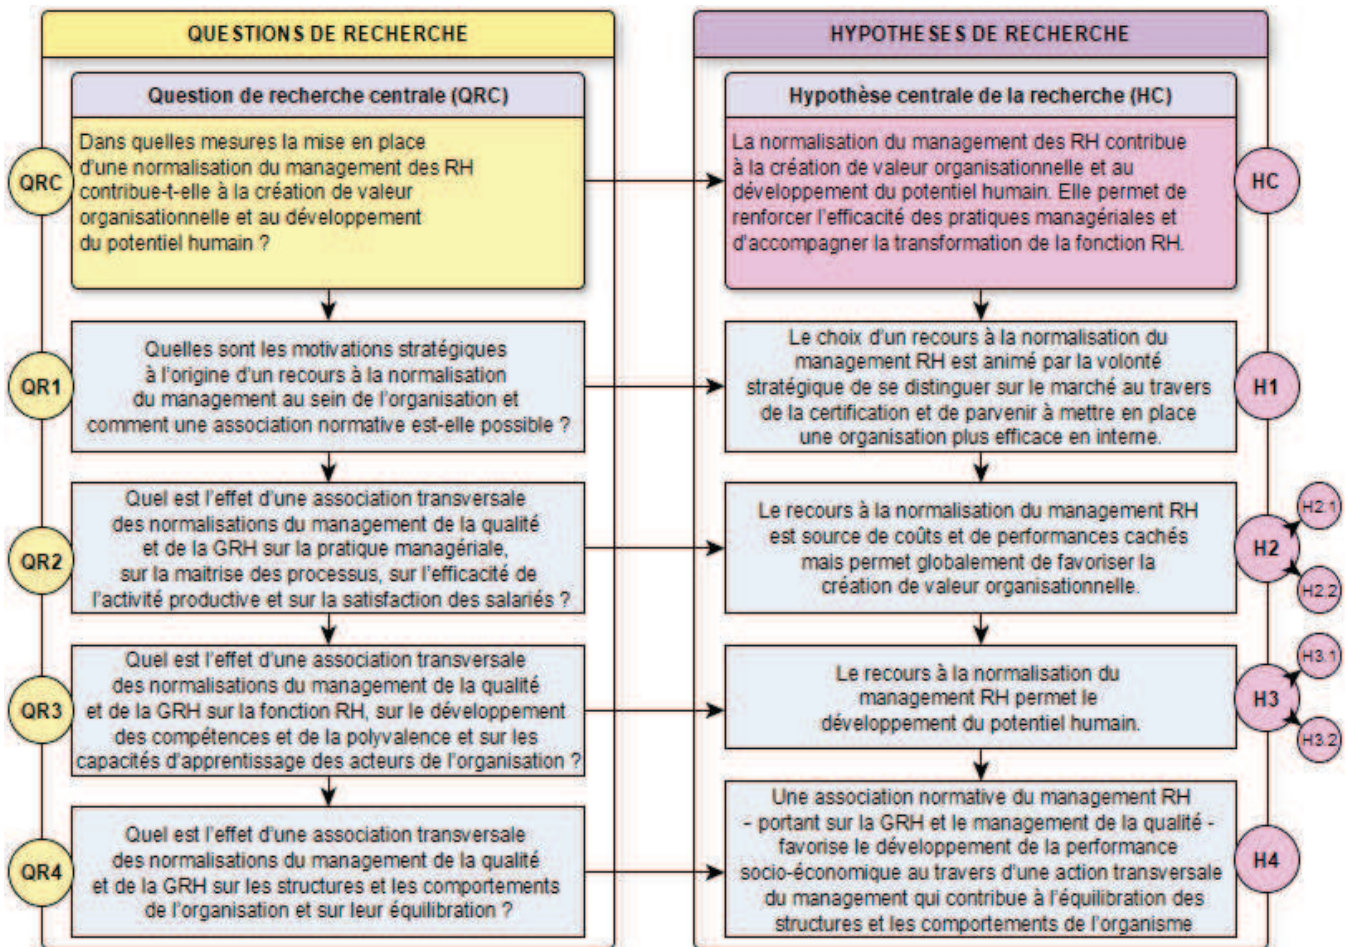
QUESTIONS DE RECHERCHE

Question de recherche centrale (QRC)

QRC

Dans quelles mesures la mise en place d'une normalisation du management des RH contribue-t-elle à la création de valeur organisationnelle et au développement du potentiel humain ?

QR1

Quelles sont les motivations stratégiques à l'origine d'un recours à la normalisation du management au sein de l'organisation et comment une association normative est-elle possible ?

QR2

Quel est l'effet d'une association transversale des normalisations du management de la qualité et de la GRH sur la pratique managériale, sur la maitrise des processus, sur l'efficacité de l'activité productive et sur la satisfaction des salariés ?

QR3

Quel est l'effet d'une association transversale des normalisations du management de la qualité et de la GRH sur la fonction RH, sur le développement des compétences et de la polyvalence et sur les capacités d'apprentissage des acteurs de l'organisation ?

QR4

Quel est l'effet d'une association transversale des normalisations du management de la qualité et de la GRH sur les structures et les comportements de l'organisation et sur leur équilibration ?

HYPOTHESES DE RECHERCHE

Hypothèse centrale de la recherche (HC)

La normalisation du management des RH contribue à la création de valeur organisationnelle et au développement du potentiel humain. Elle permet de renforcer l'efficacité des pratiques managériales et d'accompagner la transformation de la fonction RH.

HC

Le choix d'un recours à la normalisation du management RH est animé par la volonté stratégique de se distinguer sur le marché au travers de la certification et de parvenir à mettre en place une organisation plus efficace en interne.

H1

Le recours à la normalisation du management RH est source de coûts et de performances cachés mais permet globalement de favoriser la création de valeur organisationnelle.

H2

H2.1

H2.2

Le recours à la normalisation du management RH permet le développement du potentiel humain.

H3

H3.1

H3.2

Une association normative du management RH - portant sur la GRH et le management de la qualité - favorise le développement de la performance socio-économique au travers d'une action transversale du management qui contribue à l'équilibration des structures et les comportements de l'organisme

H4